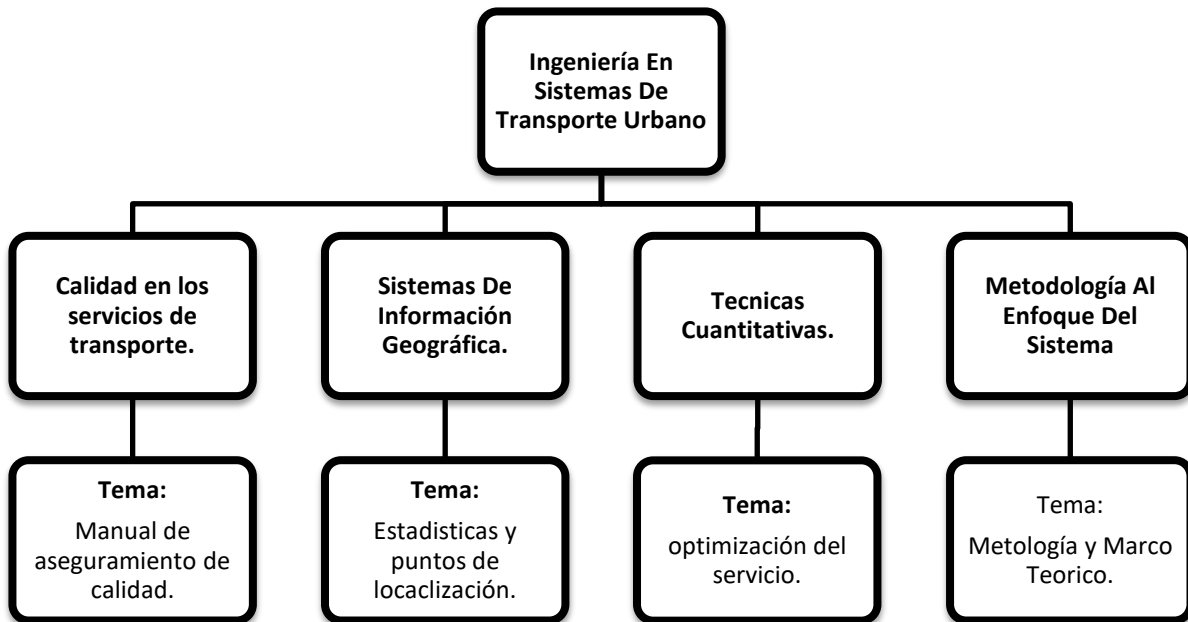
Ingeniería En Sistemas De Transporte Urbano

Calidad en los servicios de transporte.

Sistemas De Información Geográfica.

Tecnicas Cuantitativas.

Metodología Al Enfoque Del Sistema

Tema:
Manual de aseguramiento de calidad.

Tema:
Estadisticas y puntos de locaclización.

Tema:
optimización del servicio.

Tema:
Metología y Marco Teorico.